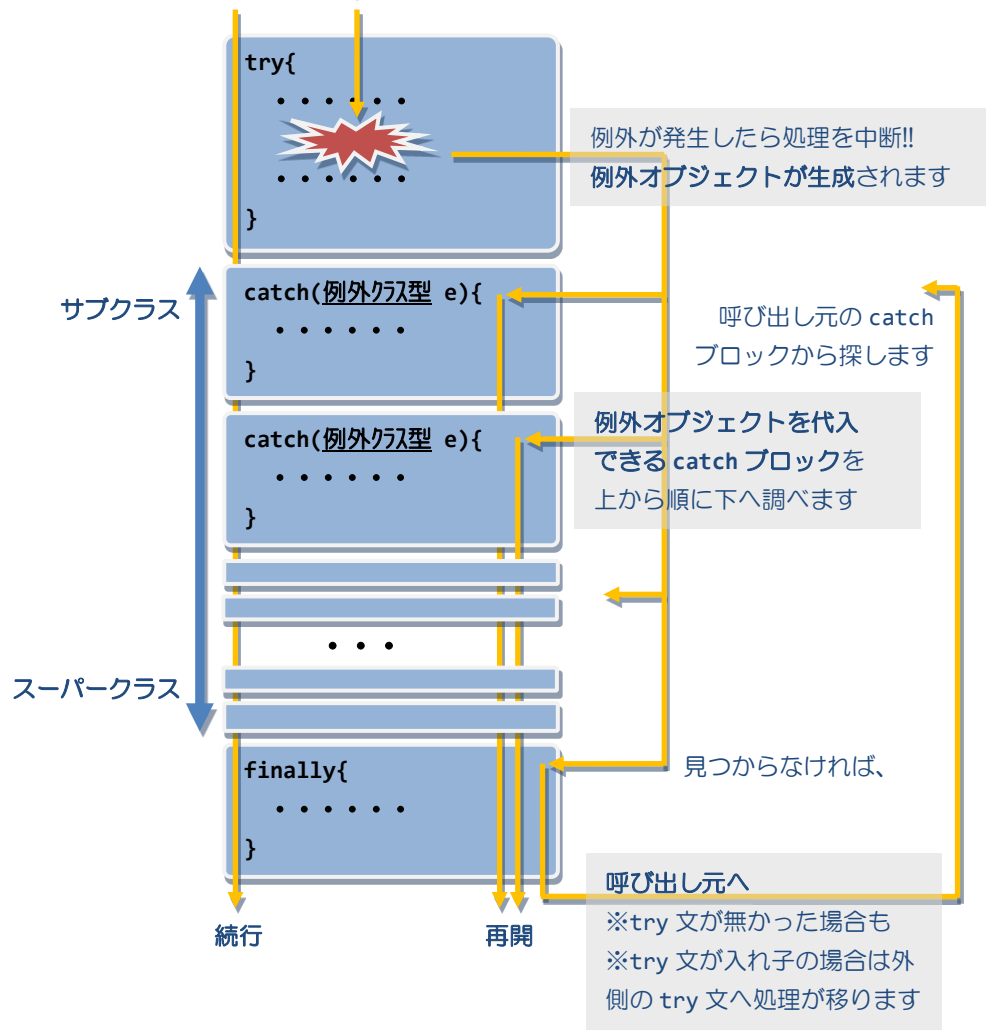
try{
・・・・・・
・・・・・・
}

例外が発生したら処理を中断!!
例外オブジェクトが生成されます

サブクラス

catch(例外クラス型 e){
・・・・・・
}

呼び出し元の catch
ブロックから探します

catch(例外クラス型 e){
・・・・・・
}

例外オブジェクトを代入
できる catch ブロックを
上から順に下へ調べます

・・・

スーパークラス

finally{
・・・・・・
}

見つからなければ、

呼び出し元へ
※try 文が無かった場合も
※try 文が入れ子の場合は外側の try 文へ処理が移ります

続行

再開